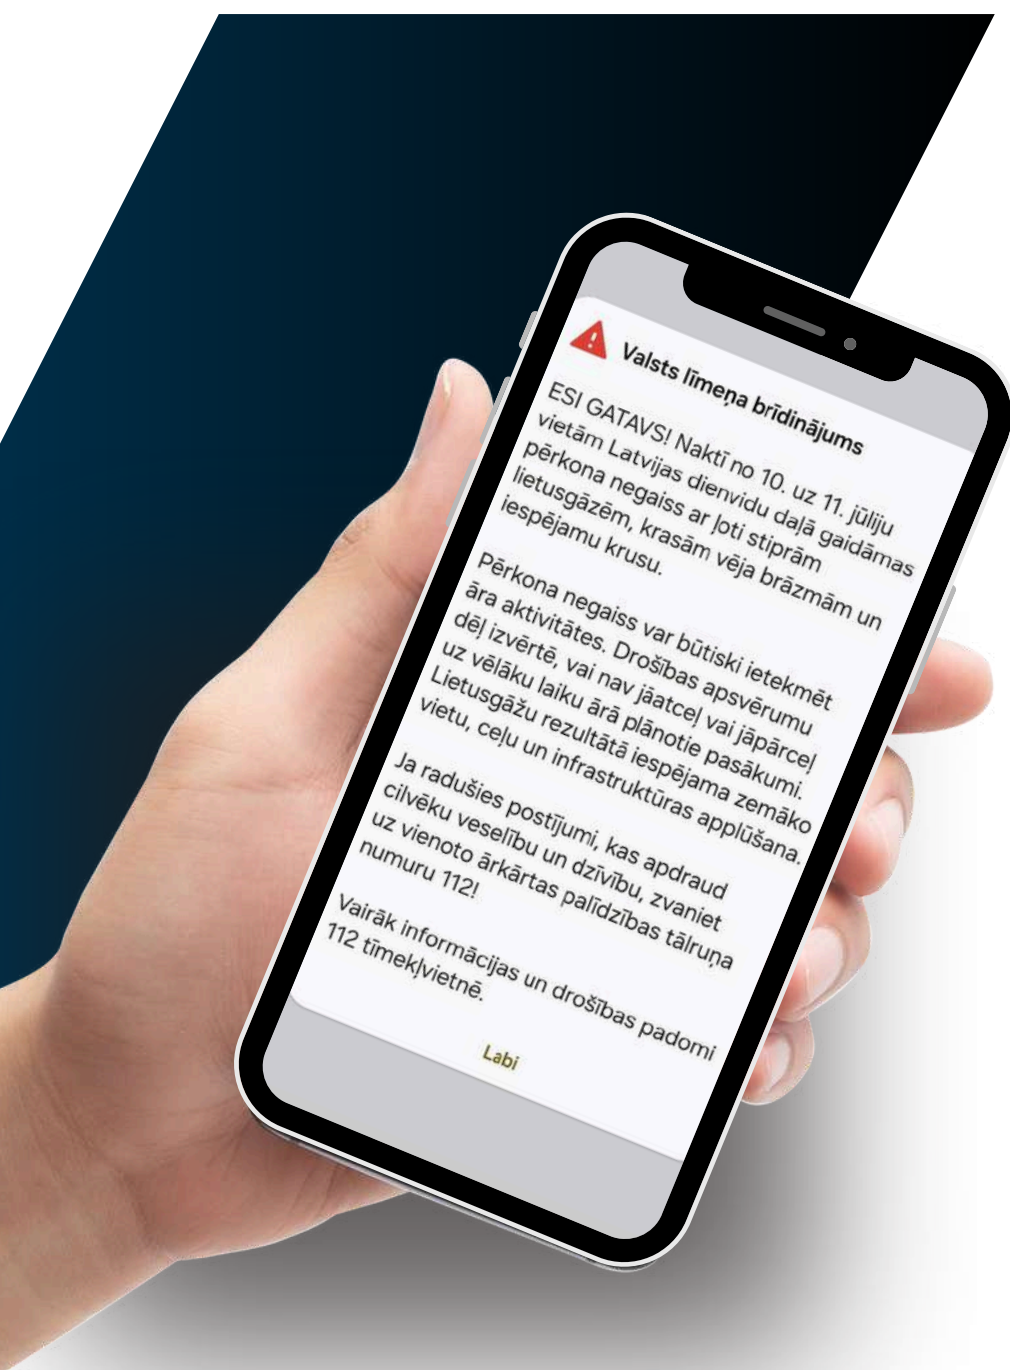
Valsts līmeņa brīdinājums

ESI GATAVS! Naktī no 10. uz 11. jūliju vietām Latvijas dienvidu daļā gaidāmas pērkona negaiss ar ļoti stiprām lietusgāzēm, krasām vēja brāzmām un iespējamu krusu.

Pērkona negaiss var būtiski ietekmēt āra aktivitātes. Drošības apsvērumu dēļ izvērtē, vai nav jāatceļ vai jāpārceļ uz vēlāku laiku ārā plānotie pasākumi. Lietusgāžu rezultātā iespējama zemāko vietu, ceļu un infrastruktūras applūšana.

Ja radušies postījumi, kas apdraud cilvēku veselību un dzīvību, zvaniet uz vienoto ārkārtas palīdzības tālruņa numuru 112!

Vairāk informācijas un drošības padomi 112 tīmekļvietnē.

Labi